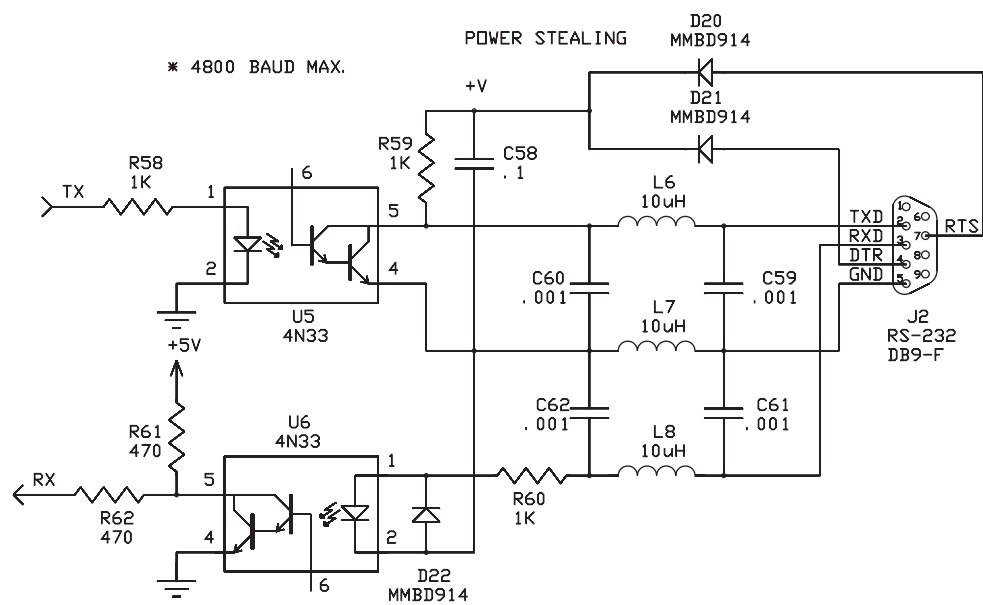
POWER STEALING

D20
MMBD914

* 4800 BAUD MAX.

+V

D21
MMBD914

R59
1K

C58
.1

R58
1K

TX

1

6

5

L6
10uH

TXD
RXD
DTR
GND

1
2
3
4
5
6
7
8
9

RTS

2

4

C60
.001

C59
.001

U5
4N33

L7
10uH

J2
RS-232
DB9-F

+5V

C62
.001

C61
.001

U6
4N33

L8
10uH

R61
470

1

RX

5

R60
1K

R62
470

4

2

6

D22
MMBD914